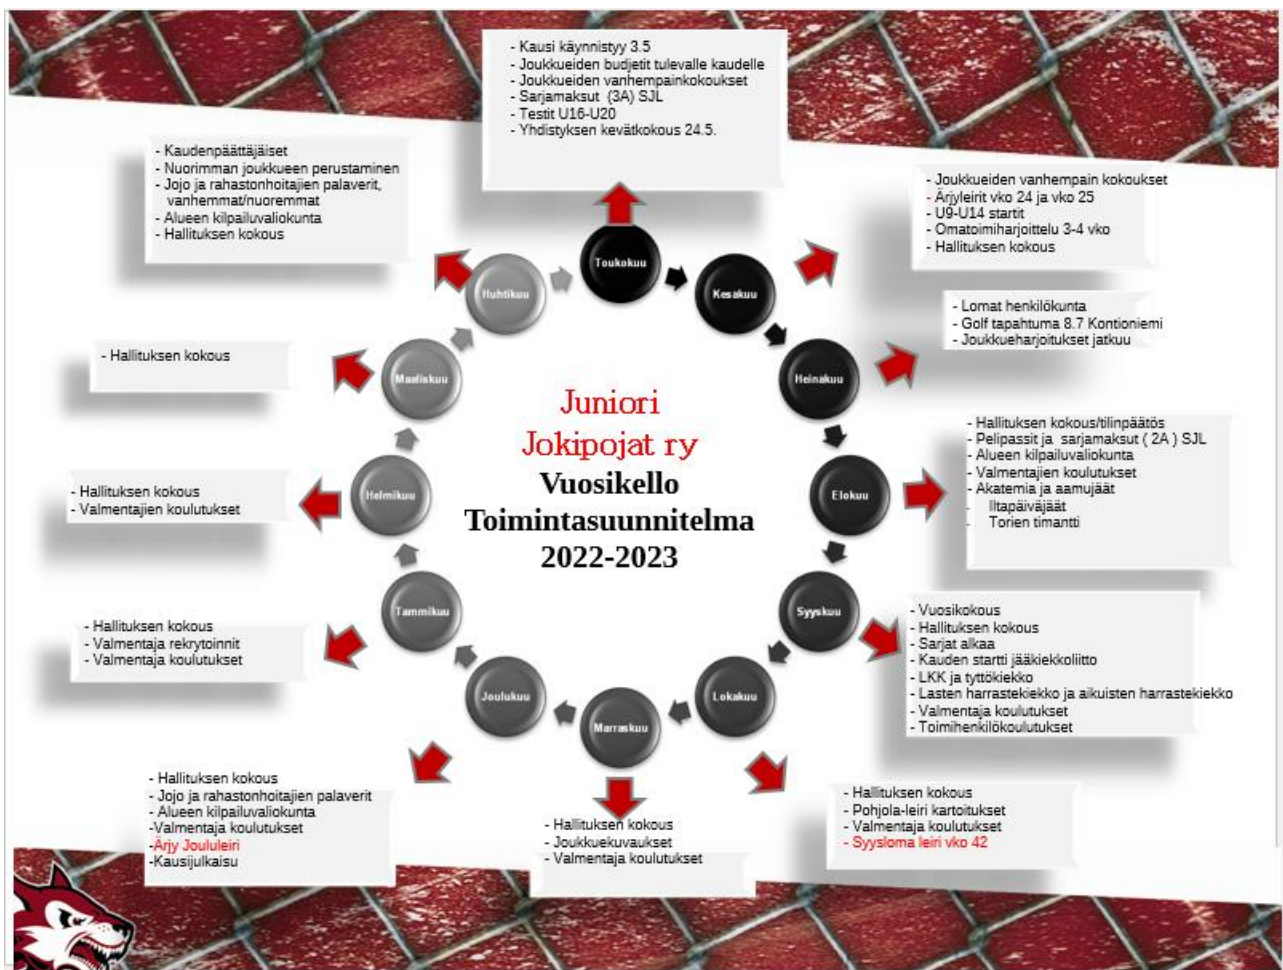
- Kausi käynnistyy 3.5
- Joukkueiden budjetit tulevalle kaudelle
- Joukkueiden vanhempainkokoukset
- Sarjamaksut (3A) SJL
- Testit U16-U20
- Yhdistyksen kevätkokous 24.5.

Toukokuu

- Joukkueiden vanhempain kokoukset
- Ärjyleirit vko 24 ja vko 25
- U9-U14 startit
- Omatoimiharjoittelu 3-4 vko
- Hallituksen kokous

Kesäkuu

- Lomat henkilökunta
- Golf tapahtuma 8.7 Kontioniemi
- Joukkueharjoitukset jatkuu

Heinäkuu

- Hallituksen kokous/tilinpäätös
- Pelipassit ja sarjamaksut ( 2A ) SJL
- Alueen kilpailuvaliokunta
- Valmentajien koulutukset
- Akatemia ja aamujäät
Iltapäiväjäät
Torien timantti

Elokuu

- Vuosikokous
- Hallituksen kokous
- Sarjat alkaa
- Kauden startti jääkiekkoliitto
- LKK ja tyttökiekko
- Lasten harrastekiekko ja aikuisten harrastekiekko
- Valmentaja koulutukset
- Toimihenkilökoulutukset

Syyskuu

- Hallituksen kokous
- Pohjola-leiri kartoitukset
- Valmentaja koulutukset
- Syysloma leiri vko 42

Lokakuu

- Hallituksen kokous
- Joukkuekuvaukset
- Valmentaja koulutukset

Marraskuu

- Hallituksen kokous
- Jojo ja rahastonhoitajien palaverit
- Alueen kilpailuvaliokunta
-Valmentaja koulutukset
-Ärjy Joululeiri
-Kausijulkaisu

Joulukuu

- Hallituksen kokous
- Valmentaja rekrytoinnit
- Valmentaja koulutukset

Tammikuu

- Hallituksen kokous
- Valmentajien koulutukset

Helmikuu

- Hallituksen kokous

Maaliskuu

- Kaudenpäättäjäiset
- Nuorimman joukkueen perustaminen
- Jojo ja rahastonhoitajien palaverit, vanhemmat/nuoremmat
- Alueen kilpailuvaliokunta
- Hallituksen kokous

Huhtikuu

Juniori Jokipojat ry
Vuosikello
Toimintasuunnitelma
2022-2023